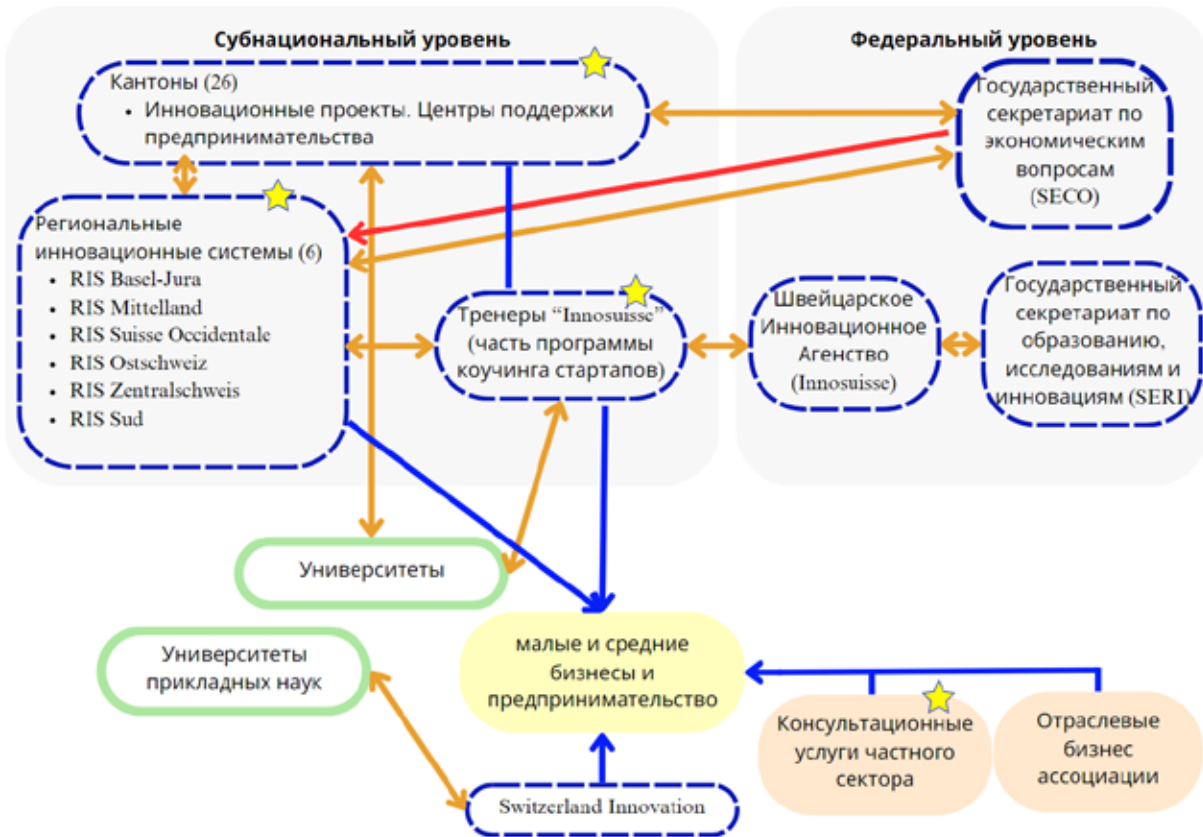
Субнациональный уровень

Федеральный уровень

Кантоны (26)
• Инновационные проекты. Центры поддержки предпринимательства

Государственный секретариат по экономическим вопросам (SECO)

Региональные инновационные системы (6)
• RIS Basel-Jura
• RIS Mittelland
• RIS Suisse Occidentale
• RIS Ostschweiz
• RIS Zentralschweis
• RIS Sud

Тренеры "Innosuisse" (часть программы коучинга стартапов)

Швейцарское Инновационное Агенство (Innosuisse)

Государственный секретариат по образованию, исследованиям и инновациям (SERI)

Университеты

Университеты прикладных наук

малые и средние бизнесы и предпринимательство

Консультационные услуги частного сектора

Отраслевые бизнес ассоциации

Switzerland Innovation